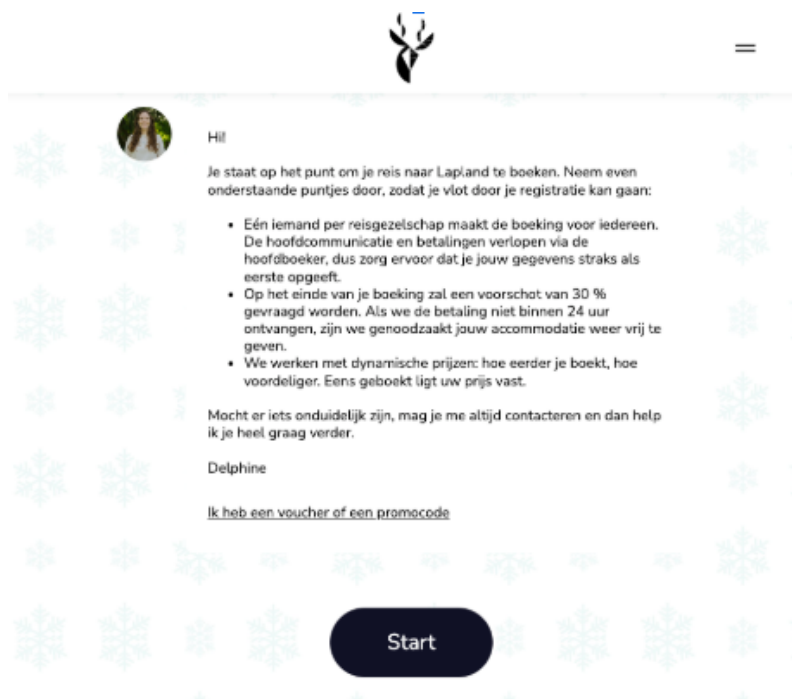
Hi!

Je staat op het punt om je reis naar Lapland te boeken. Neem even onderstaande puntjes door, zodat je vlot door je registratie kan gaan:

- Eén iemand per reisgezelschap maakt de boeking voor iedereen. De hoofdcommunicatie en betalingen verlopen via de hoofdboeker, dus zorg ervoor dat je jouw gegevens straks als eerste opgeeft.
- Op het einde van je boeking zal een voorschot van 30 % gevraagd worden. Als we de betaling niet binnen 24 uur ontvangen, zijn we genoodzaakt jouw accommodatie weer vrij te geven.
- We werken met dynamische prijzen: hoe eerder je boekt, hoe voordeliger. Eens geboekt ligt uw prijs vast.

Mocht er iets onduidelijk zijn, mag je me altijd contacteren en dan help ik je heel graag verder.

Delphine

Ik heb een voucher of een promocode

Start